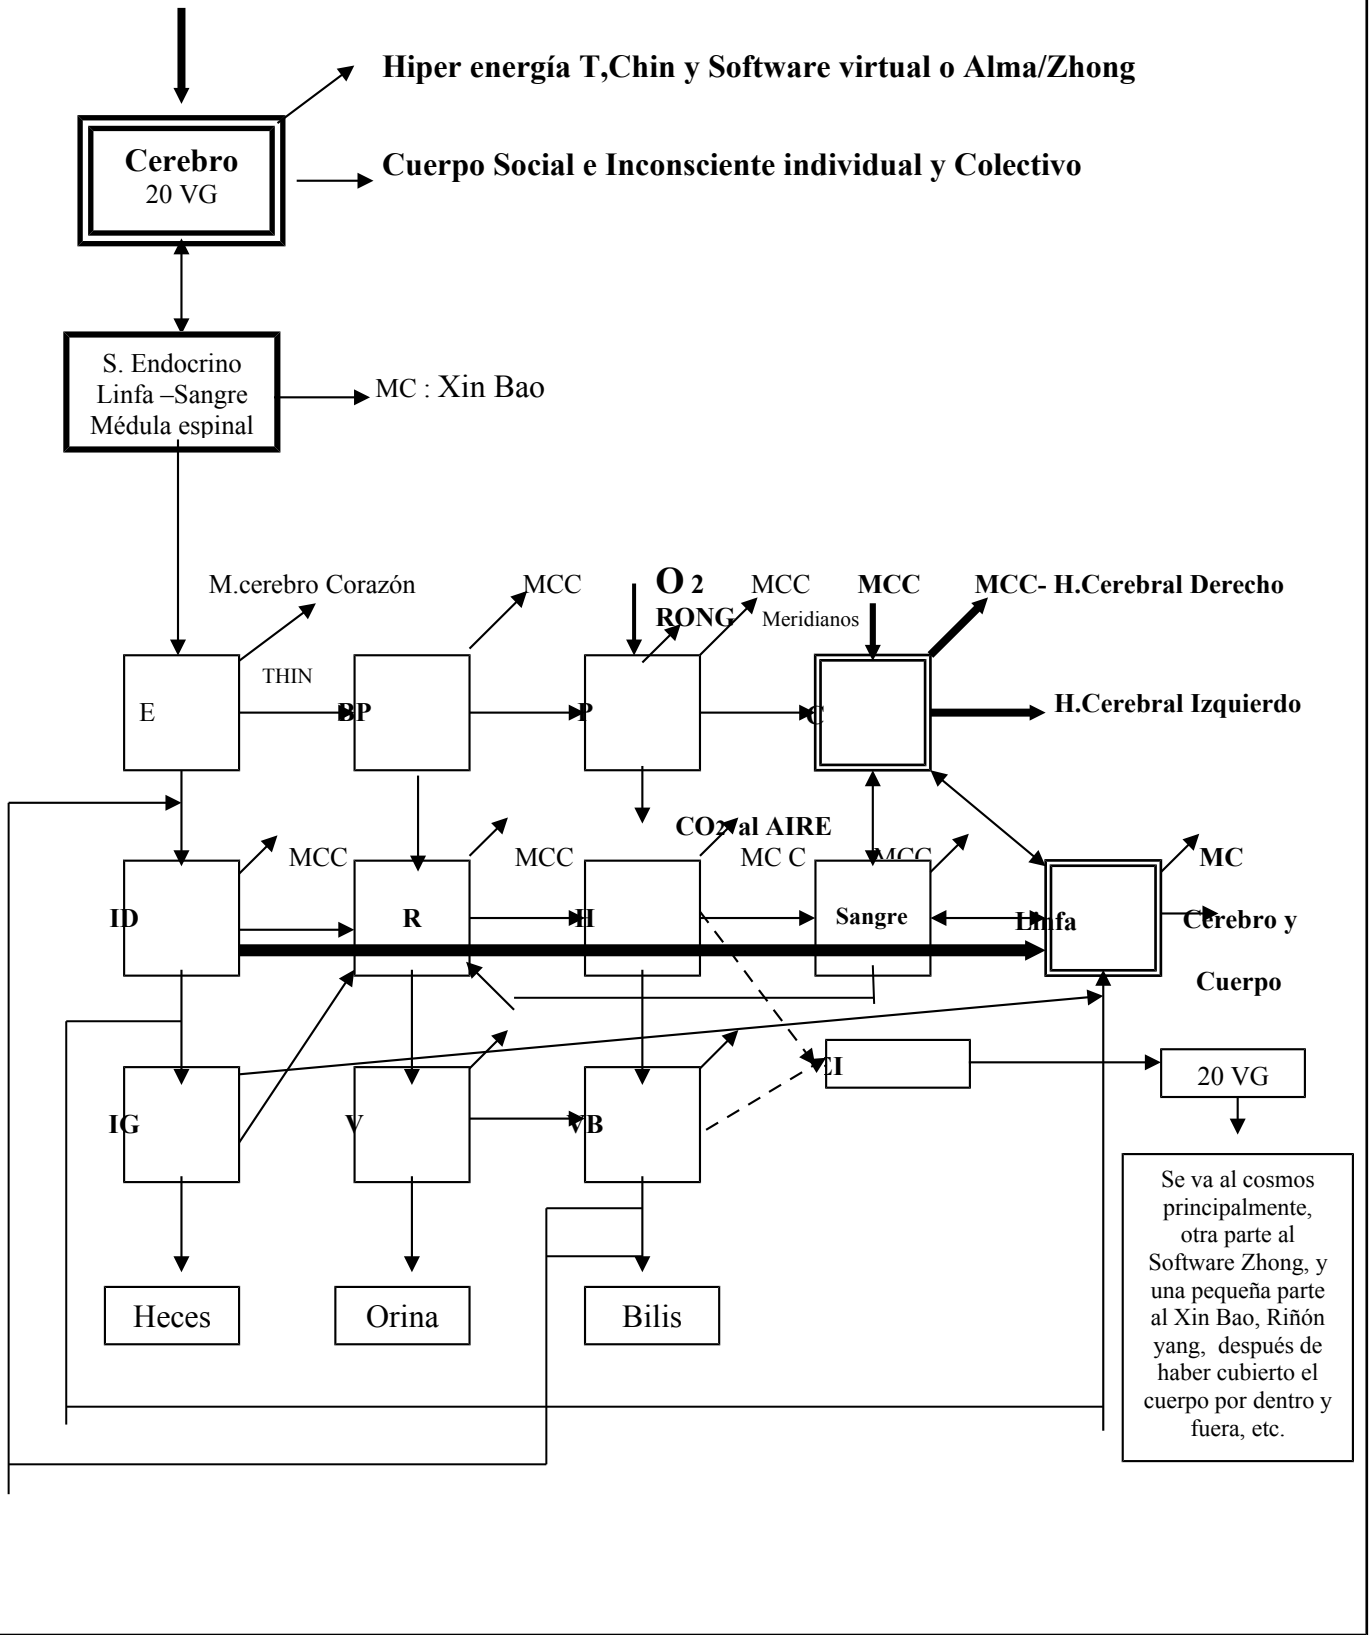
Hiper energía T,Chin y Software virtual o Alma/Zhong

Cerebro
20 VG

Cuerpo Social e Inconsciente individual y Colectivo

S. Endocrino
Linfa –Sangre
Médula espinal

MC : Xin Bao

M.cerebro Corazón

MCC

$O_2$

RONG

MCC

Meridianos

MCC

MCC- H.Cerebral Derecho

THIN

E

BP

P

C

H.Cerebral Izquierdo

$CO_2$ al AIRE

MCC

MCC

MC C

MCC

MC

ID

R

H

Sangre

Linfa

Cerebro y

Cuerpo

CI

20 VG

IG

V

VB

Se va al cosmos principalmente, otra parte al Software Zhong, y una pequeña parte al Xin Bao, Riñón yang, después de haber cubierto el cuerpo por dentro y fuera, etc.

Heces

Orina

Bilis